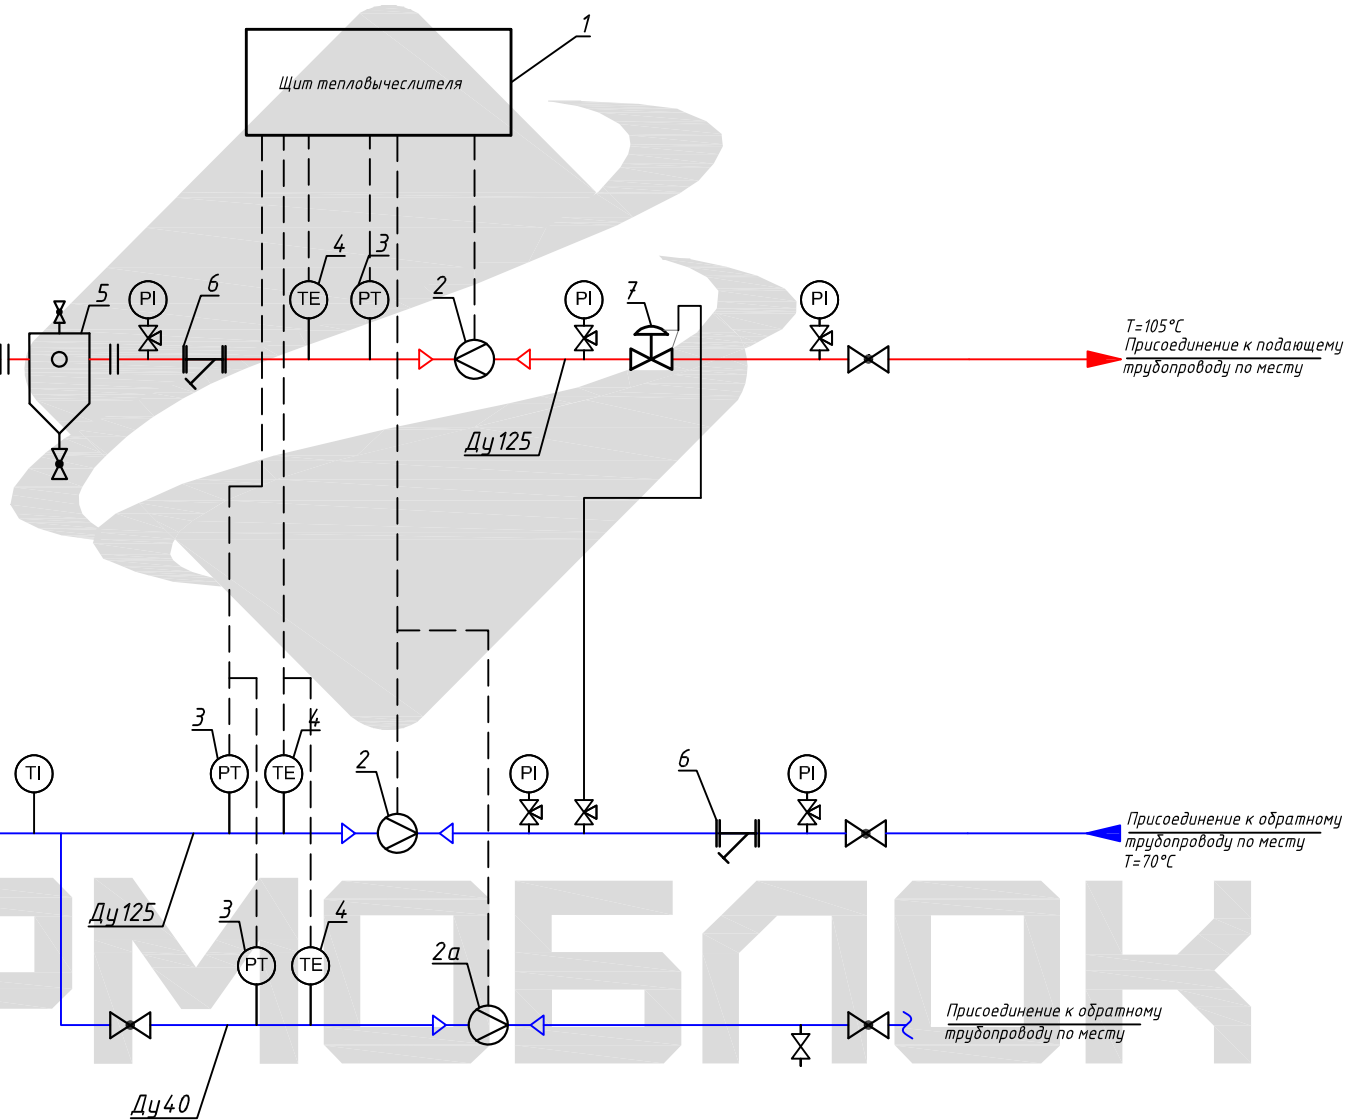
1
Щит тепловычислителя

5
PI
6
4
3
TE
PT
2
PI
7
PI
T=105°C
Присоединение к подающему трубопроводу по месту
Ду125

3
4
TI
PT
TE
2
PI
6
PI
Присоединение к обратному трубопроводу по месту
T=70°C
Ду125
3
4
PT
TE
2а
Присоединение к обратному трубопроводу по месту
Ду40

РМОБЛОК